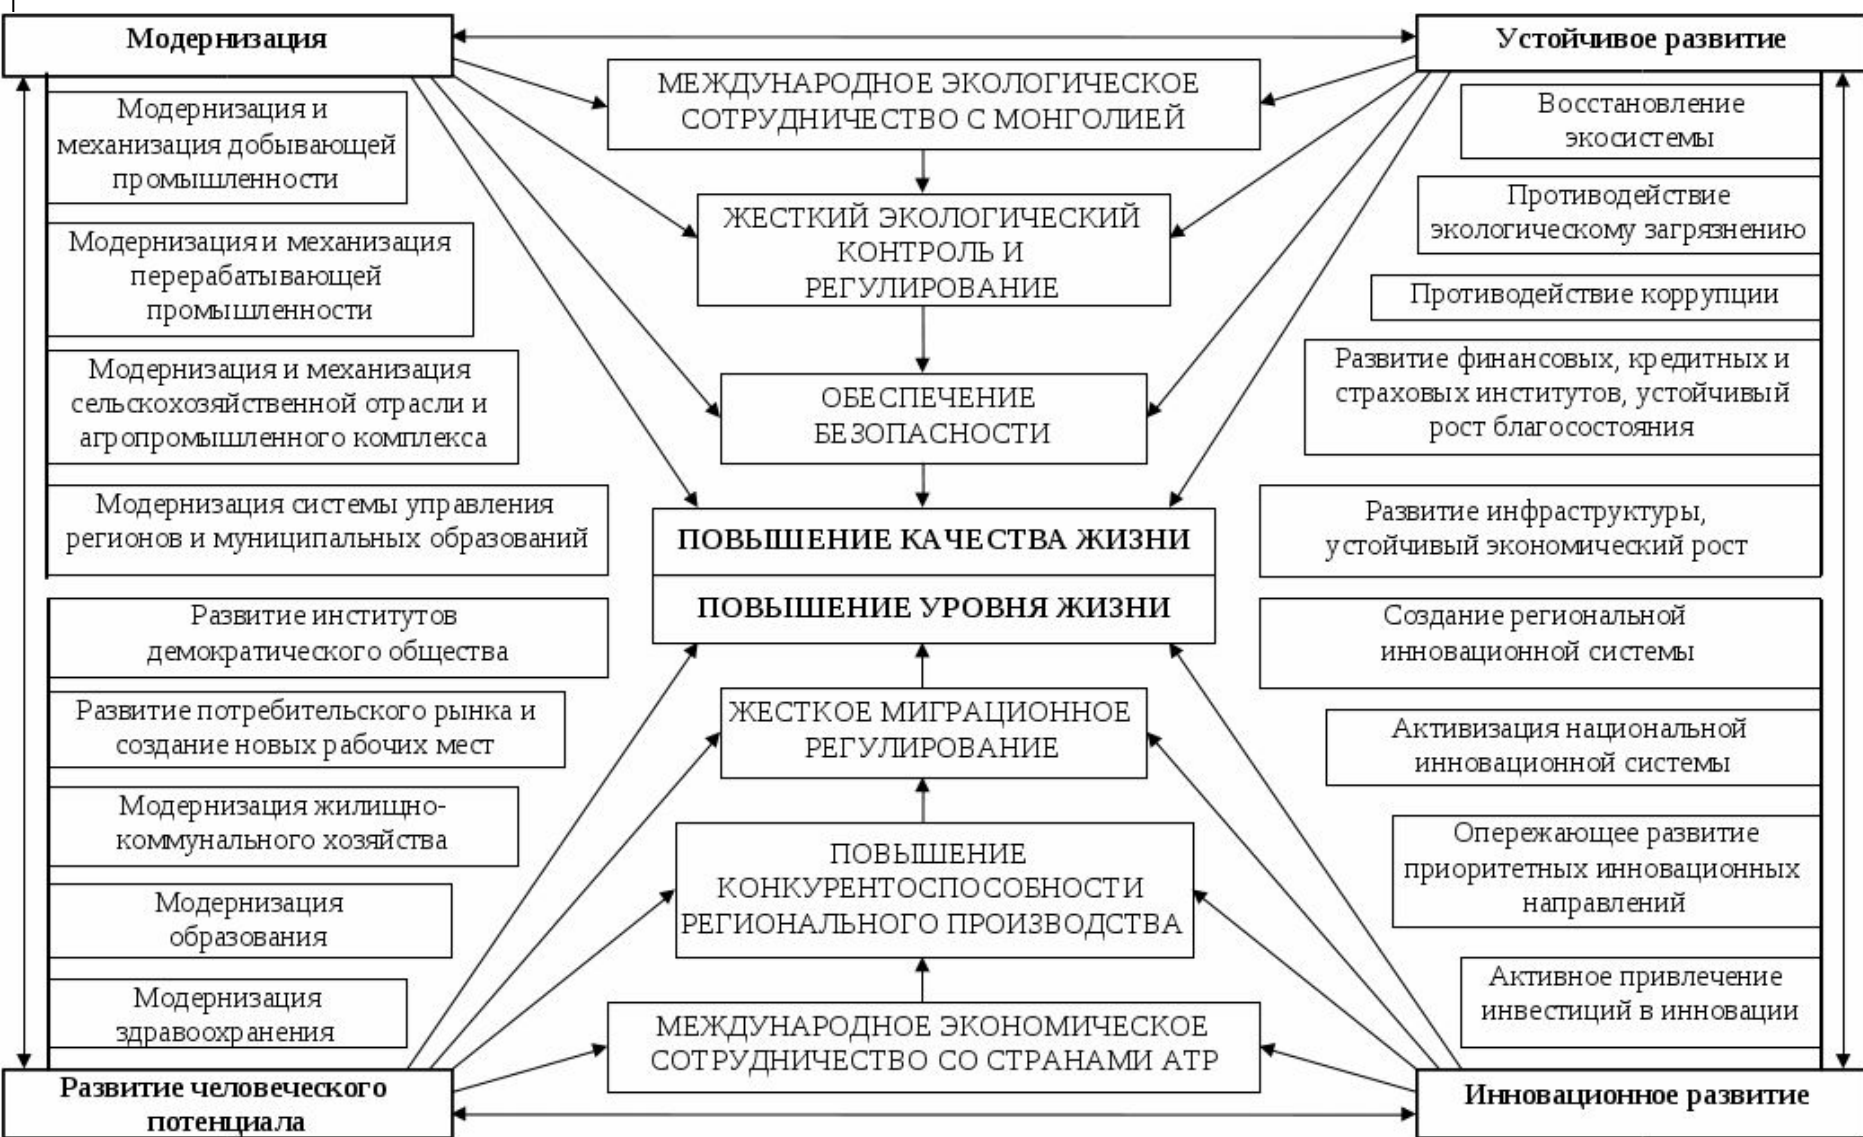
Модернизация

Устойчивое развитие

Модернизация и механизация добывающей промышленности

Модернизация и механизация перерабатывающей промышленности

Модернизация и механизация сельскохозяйственной отрасли и агропромышленного комплекса

Модернизация системы управления регионов и муниципальных образований

Развитие институтов демократического общества

Развитие потребительского рынка и создание новых рабочих мест

Модернизация жилищно-коммунального хозяйства

Модернизация образования

Модернизация здравоохранения

МЕЖДУНАРОДНОЕ ЭКОЛОГИЧЕСКОЕ СОТРУДНИЧЕСТВО С МОНГОЛИЕЙ

ЖЕСТКИЙ ЭКОЛОГИЧЕСКИЙ КОНТРОЛЬ И РЕГУЛИРОВАНИЕ

ОБЕСПЕЧЕНИЕ БЕЗОПАСНОСТИ

ПОВЫШЕНИЕ КАЧЕСТВА ЖИЗНИ

ПОВЫШЕНИЕ УРОВНЯ ЖИЗНИ

ЖЕСТКОЕ МИГРАЦИОННОЕ РЕГУЛИРОВАНИЕ

ПОВЫШЕНИЕ КОНКУРЕНТОСПОСОБНОСТИ РЕГИОНАЛЬНОГО ПРОИЗВОДСТВА

МЕЖДУНАРОДНОЕ ЭКОНОМИЧЕСКОЕ СОТРУДНИЧЕСТВО СО СТРАНАМИ АТР

Восстановление экосистемы

Противодействие экологическому загрязнению

Противодействие коррупции

Развитие финансовых, кредитных и страховых институтов, устойчивый рост благосостояния

Развитие инфраструктуры, устойчивый экономический рост

Создание региональной инновационной системы

Активизация национальной инновационной системы

Опережающее развитие приоритетных инновационных направлений

Активное привлечение инвестиций в инновации

Развитие человеческого потенциала

Инновационное развитие